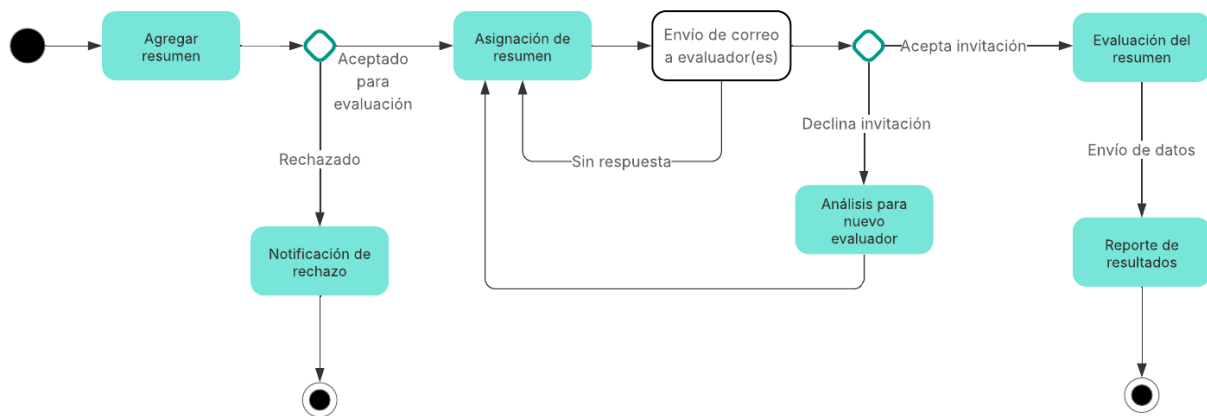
Agregar resumen

Aceptado para evaluación

Rechazado

Notificación de rechazo

Asignación de resumen

Envío de correo a evaluador(es)

Sin respuesta

Acepta invitación

Declina invitación

Análisis para nuevo evaluador

Evaluación del resumen

Envío de datos

Reporte de resultados